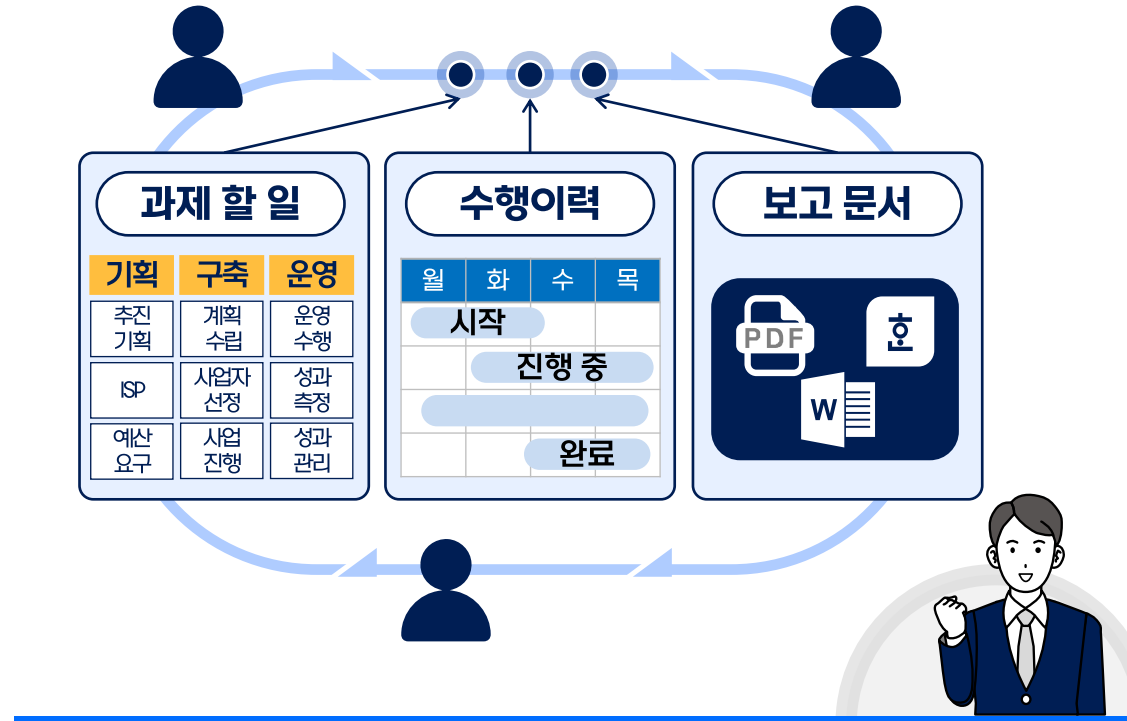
과제 할 일

| 기획 | 구축 | 운영 |
|---|---|---|
| 추진 기획 | 계획 수립 | 운영 수행 |
| ISP | 사업자 선정 | 성과 측정 |
| 예산 요구 | 사업 진행 | 성과 관리 |

수행이력

| 월 | 화 | 수 | 목 |
|---|---|---|---|

시작
진행 중
완료

보고 문서

PDF
한
W